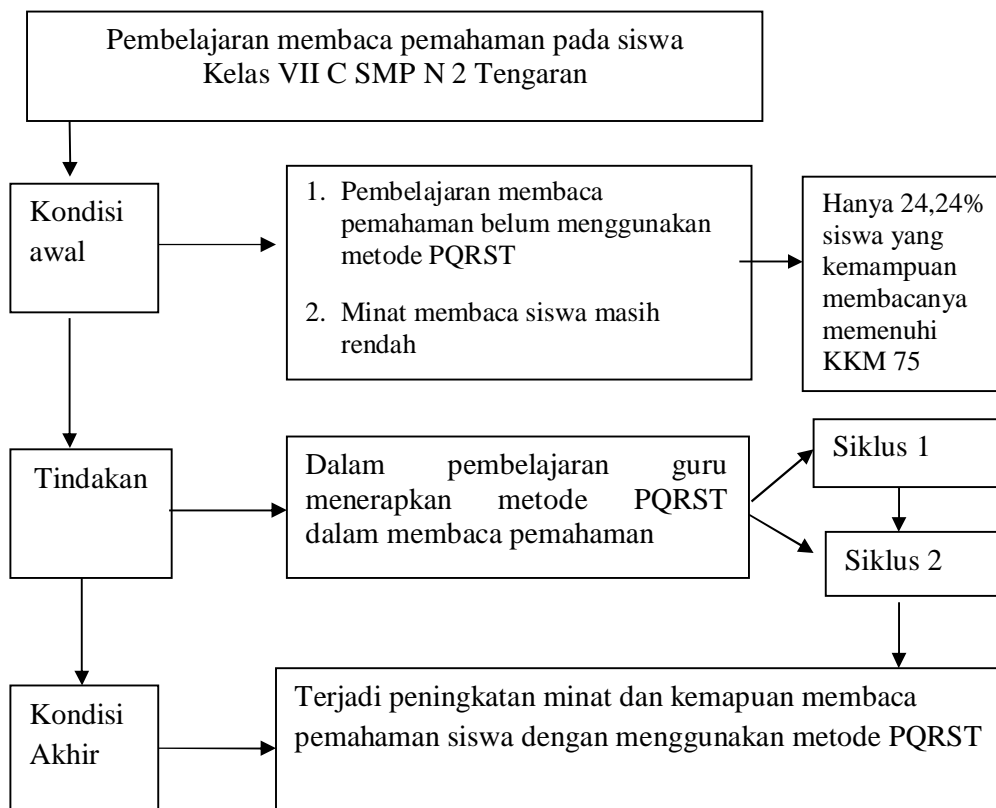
Pembelajaran membaca pemahaman pada siswa Kelas VII C SMP N 2 Tengaran

Kondisi awal

1. Pembelajaran membaca pemahaman belum menggunakan metode PQRST

2. Minat membaca siswa masih rendah

Hanya 24,24% siswa yang kemampuan membacanya memenuhi KKM 75

Tindakan

Dalam pembelajaran guru menerapkan metode PQRST dalam membaca pemahaman

Siklus 1

Siklus 2

Kondisi Akhir

Terjadi peningkatan minat dan kemapuan membaca pemahaman siswa dengan menggunakan metode PQRST